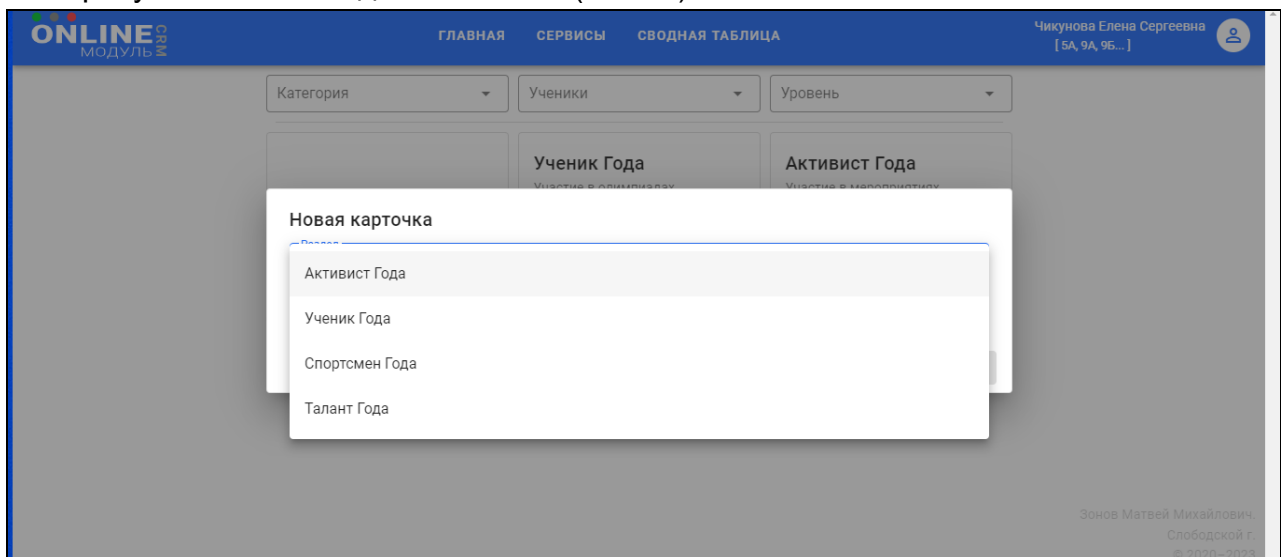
ONLINE CRM
МОДУЛЬ

ГЛАВНАЯ СЕРВИСЫ СВОДНАЯ ТАБЛИЦА

Чикунова Елена Сергеевна
[ 5А, 9А, 9Б... ]

Категория

Ученики

Уровень

Ученик Года
Участие в олимпиадах

Активист Года
Участие в мероприятиях

Новая карточка

Раздел

Активист Года

Ученик Года

Спортсмен Года

Талант Года

Зонов Матвей Михайлович.
Слободской г.
© 2020–2023